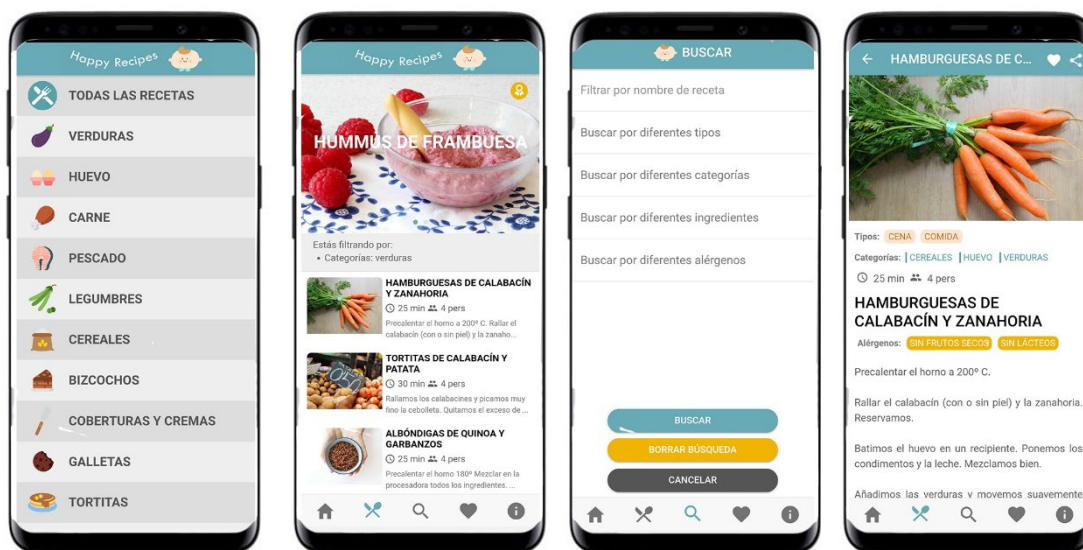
Happy Recipes

TODAS LAS RECETAS
VERDURAS
HUEVO
CARNE
PESCADO
LEGUMBRES
CEREALES
BIZCOCHOS
COBERTURAS Y CREMAS
GALLETAS
TORTITAS

Happy Recipes

HUMMUS DE FRAMBUESA

Estás filtrando por:
• Categorías: verduras

HAMBURGUESAS DE CALABACÍN Y ZANAHORIA
25 min 4 pers
Precalentar el horno a 200º C. Rallar el calabacín (con o sin piel) y la zanaho...

TORTITAS DE CALABACÍN Y PATATA
30 min 4 pers
Rallamos los calabacines y picamos muy fino la cebolleta. Quitamos el exceso de ...

ALBÓNDIGAS DE QUINOA Y GARBANZOS
25 min 4 pers
Precalentar el horno 180º Mezclar en la procesadora todos los ingredientes. ...

BUSCAR

Filtrar por nombre de receta
Buscar por diferentes tipos
Buscar por diferentes categorías
Buscar por diferentes ingredientes
Buscar por diferentes alérgenos

BUSCAR
BORRAR BÚSQUEDA
CANCELAR

HAMBURGUESAS DE C...

Tipos: CENA COMIDA
Categorías: CEREALES HUEVO VERDURAS
25 min 4 pers

HAMBURGUESAS DE CALABACÍN Y ZANAHORIA

Alérgenos: SIN FRUTOS SECOS SIN LÁCTEOS

Precalentar el horno a 200º C.

Rallar el calabacín (con o sin piel) y la zanahoria. Reservamos.

Batimos el huevo en un recipiente. Ponemos los condimentos y la leche. Mezclamos bien.

Añadimos las verduras y movemos suavemente